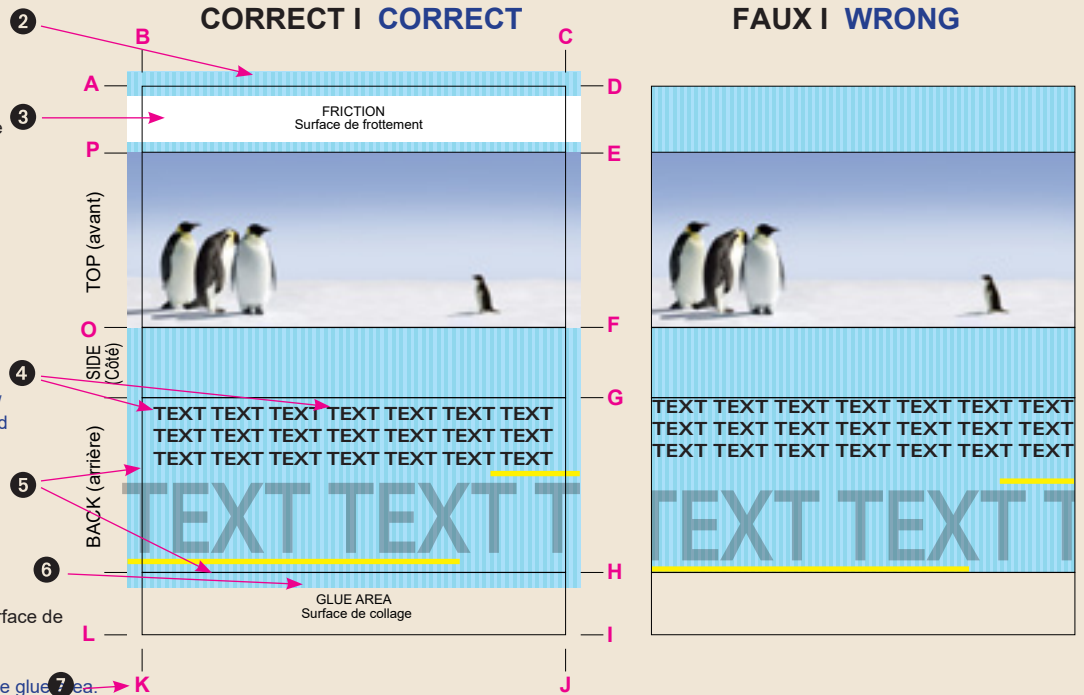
2

B

CORRECT I CORRECT

C

FAUX I WRONG

A

D

3

FRICTION
Surface de frottement

P

E

TOP (avant)

O

F

SIDE (Côté)

4

G

TEXT TEXT TEXT TEXT TEXT TEXT TEXT
TEXT TEXT TEXT TEXT TEXT TEXT TEXT
TEXT TEXT TEXT TEXT TEXT TEXT TEXT

5

BACK (arrière)

TEXT TEXT T

6

H

GLUE AREA
Surface de collage

L

I

K

J

7

TEXT TEXT TEXT TEXT TEXT TEXT TEXT
TEXT TEXT TEXT TEXT TEXT TEXT TEXT
TEXT TEXT TEXT TEXT TEXT TEXT TEXT

TEXT TEXT T

e

d

rface de

e glue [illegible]ea.